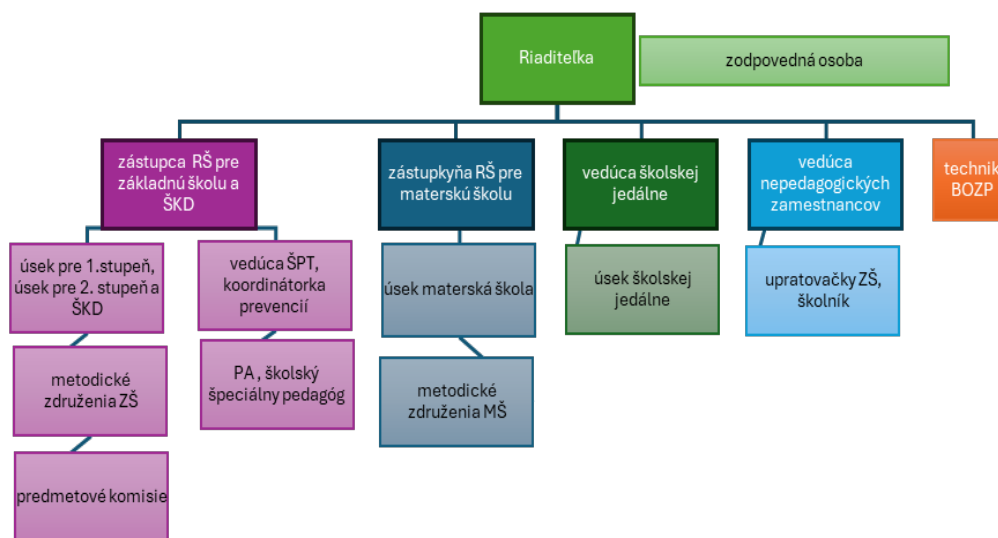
Riaditeľka

zodpovedná osoba

zástupca RŠ pre základnú školu a ŠKD

úsek pre 1.stupeň, úsek pre 2. stupeň a ŠKD

metodické združenia ZŠ

predmetové komisie

vedúca ŠPT, koordinátorka prevencií

PA , školský špeciálny pedagóg

zástupkyňa RŠ pre materskú školu

úsek materská škola

metodické združenia MŠ

vedúca školskej jedálne

úsek školskej jedálne

vedúca nepedagogických zamestnancov

upratovačky ZŠ, školník

technik BOZP